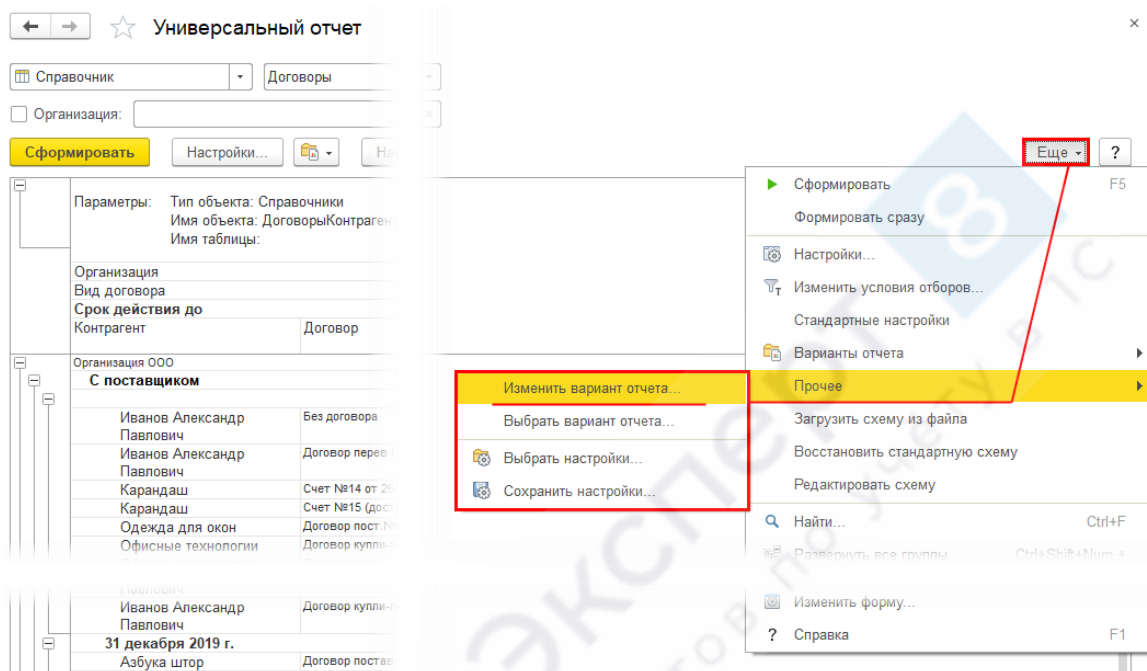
Универсальный отчет

Справочник
Договоры
Организация:
Сформировать
Настройки...
На
Еще
?

Параметры: Тип объекта: Справочники
Имя объекта: ДоговорыКонтраген
Имя таблицы:

Организация
Вид договора
Срок действия до
Контрагент
Договор

Организация ООО
С поставщиком
Иванов Александр Павлович
Без договора
Иванов Александр Павлович
Договор перев
Карандаш
Счет №14 от 2
Карандаш
Счет №15 (дос
Одежда для окон
Договор пост.
Офисные технологии
Договор купли-
Павлович
Иванов Александр Павлович
Договор купли-
31 декабря 2019 г.
Азбука штор
Договор постав

Сформировать F5
Формировать сразу
Настройки...
Изменить условия отборов...
Стандартные настройки
Варианты отчета
Прочее
Загрузить схему из файла
Восстановить стандартную схему
Редактировать схему
Найти... Ctrl+F
Развернуть все группы Ctrl+Shift+Num +
Изменить форму...
Справка F1

Изменить вариант отчета...
Выбрать вариант отчета...
Выбрать настройки...
Сохранить настройки...

эксперт по учету в 1С